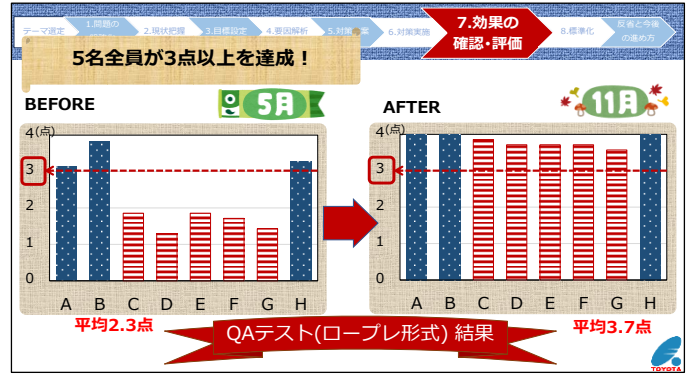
テーマ選定 1.問題の 2.現状把握 3.目標設定 4.要因解析 5.対策 6.対策実施 7.効果の確認・評価 8.標準化 反省と今後の進め方

5名全員が3点以上を達成！

BEFORE 5月

AFTER 11月

4(点)
3
2
1
0
A B C D E F G H

4(点)
3
2
1
0
A B C D E F G H

平均2.3点

QAテスト(ロープレ形式) 結果

平均3.7点

TOYOTA